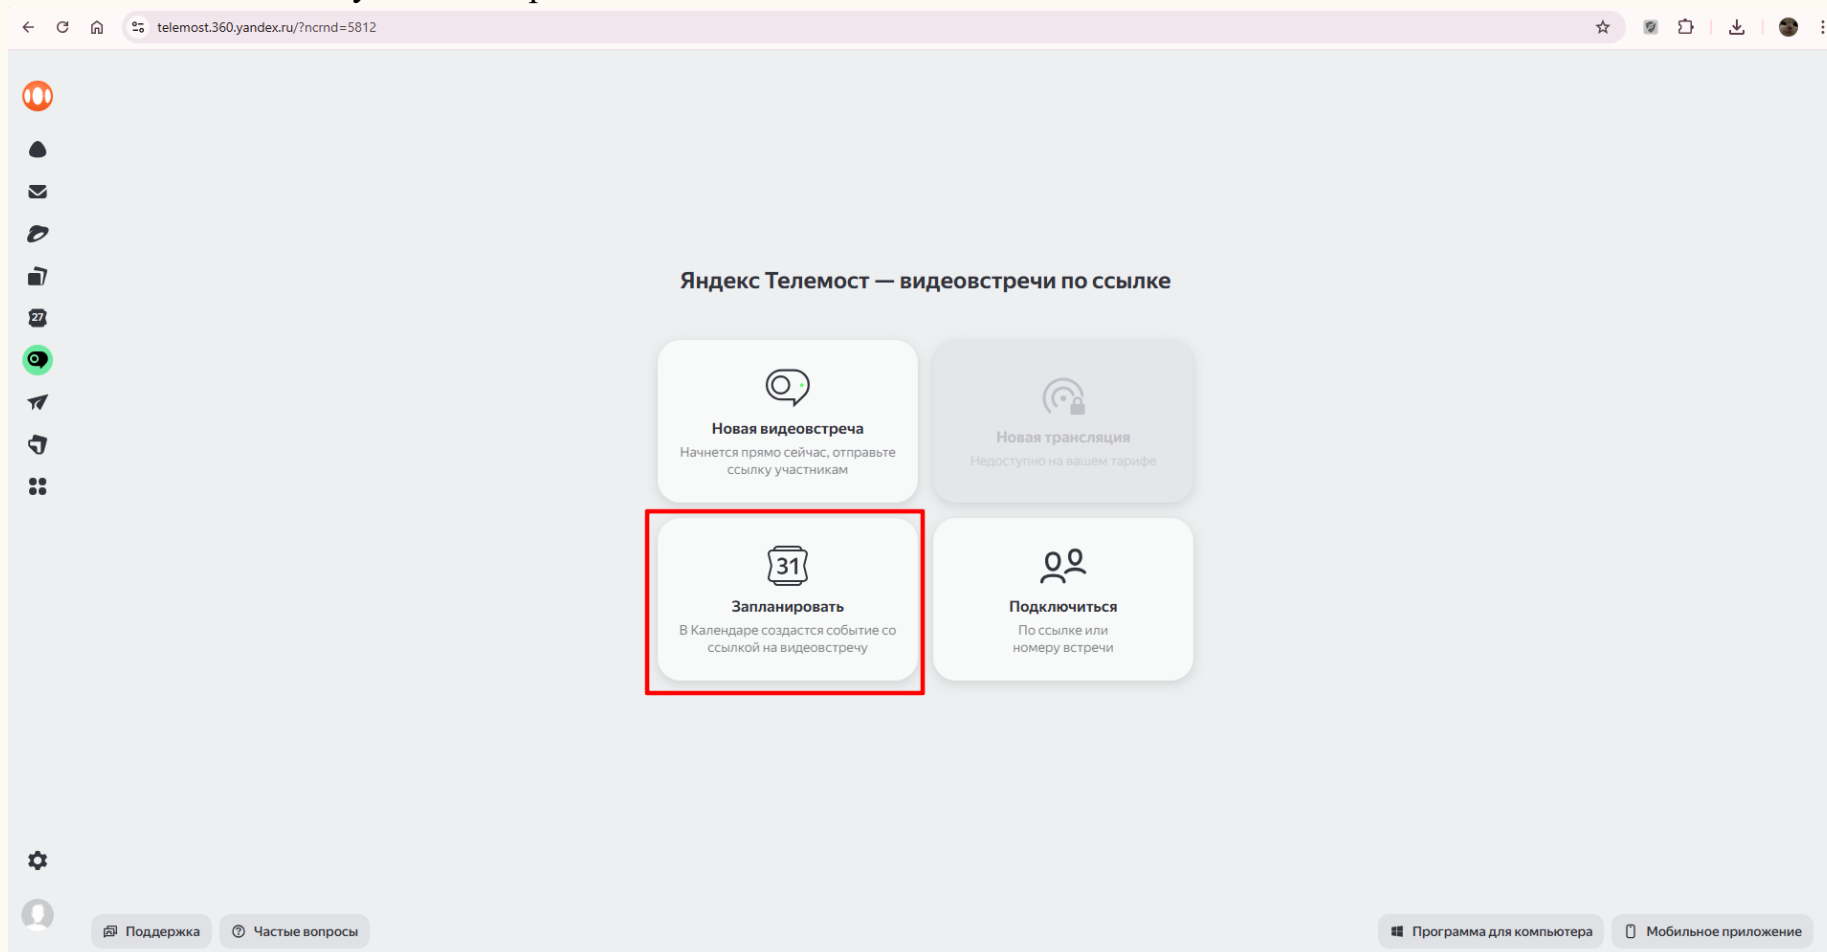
telemost.360.yandex.ru/?ncrnd=5812

27

Яндекс Телемост — видеовстречи по ссылке

Новая видеовстреча
Начнется прямо сейчас, отправьте ссылку участникам

Новая трансляция
Недоступно на вашем тарифе

31

Запланировать
В Календаре создастся событие со ссылкой на видеовстречу

Подключиться
По ссылке или номеру встречи

Поддержка

Частые вопросы

Программа для компьютера

Мобильное приложение